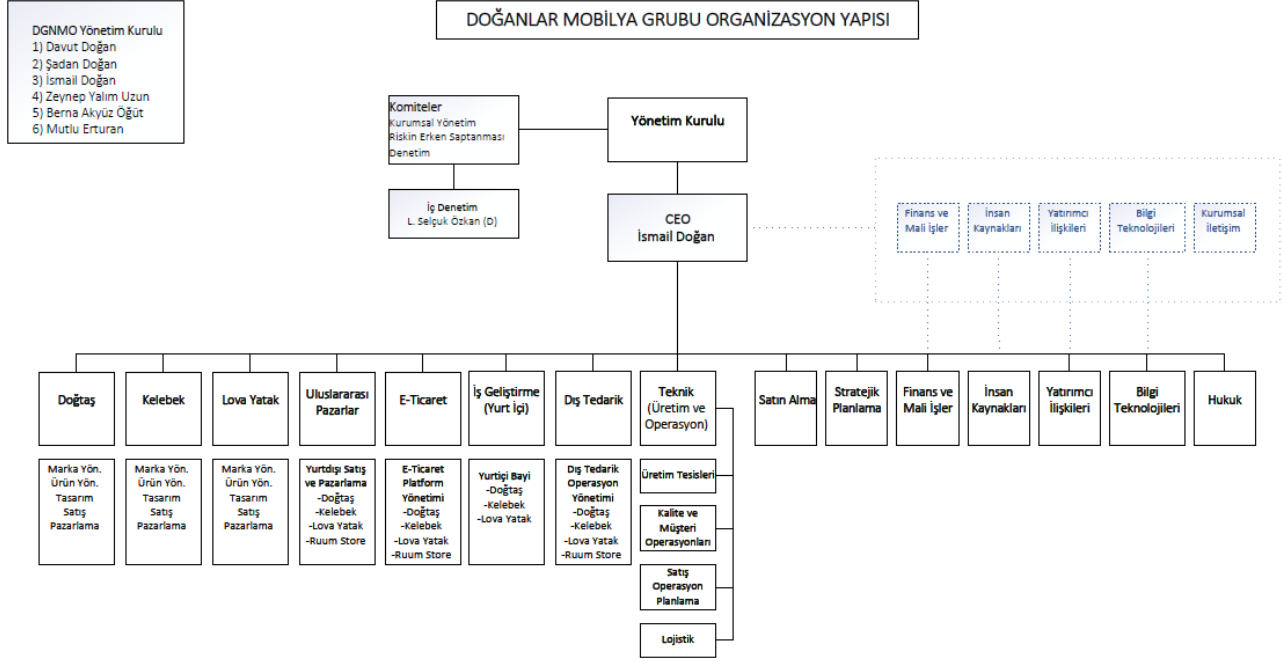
DOĞANLAR MOBİLYA GRUBU ORGANİZASYON YAPISI

DGNMO Yönetim Kurulu
1) Davut Doğan
2) Şadan Doğan
3) İsmail Doğan
4) Zeynep Yalım Uzun
5) Berna Akyüz Öğüt
6) Mutlu Erturan

Komiteler
Kurumsal Yönetim
Riskin Erken Saptanması
Denetim

Yönetim Kurulu

İç Denetim
L. Selçuk Özkan (D)

CEO
İsmail Doğan

Finans ve Mali İşler

İnsan Kaynakları

Yatırımcı İlişkileri

Bilgi Teknolojileri

Kurumsal İletişim

Doğtaş

Marka Yön.
Ürün Yön.
Tasarım
Satış
Pazarlama

Kelebek

Marka Yön.
Ürün Yön.
Tasarım
Satış
Pazarlama

Lova Yatak

Marka Yön.
Ürün Yön.
Tasarım
Satış
Pazarlama

Uluslararası Pazarlar

Yurtdışı Satış ve Pazarlama
-Doğtaş
-Kelebek
-Lova Yatak
-Ruum Store

E-Ticaret

E-Ticaret Platform Yönetimi
-Doğtaş
-Kelebek
-Lova Yatak
-Ruum Store

İş Geliştirme (Yurt İçi)

Yurtiçi Bayi
-Doğtaş
-Kelebek
-Lova Yatak

Dış Tedarik

Dış Tedarik Operasyon Yönetimi
-Doğtaş
-Kelebek
-Lova Yatak
-Ruum Store

Teknik (Üretim ve Operasyon)

Üretim Tesisleri

Kalite ve Müşteri Operasyonları

Satış Operasyon Planlama

Lojistik

Satın Alma

Stratejik Planlama

Finans ve Mali İşler

İnsan Kaynakları

Yatırımcı İlişkileri

Bilgi Teknolojileri

Hukuk